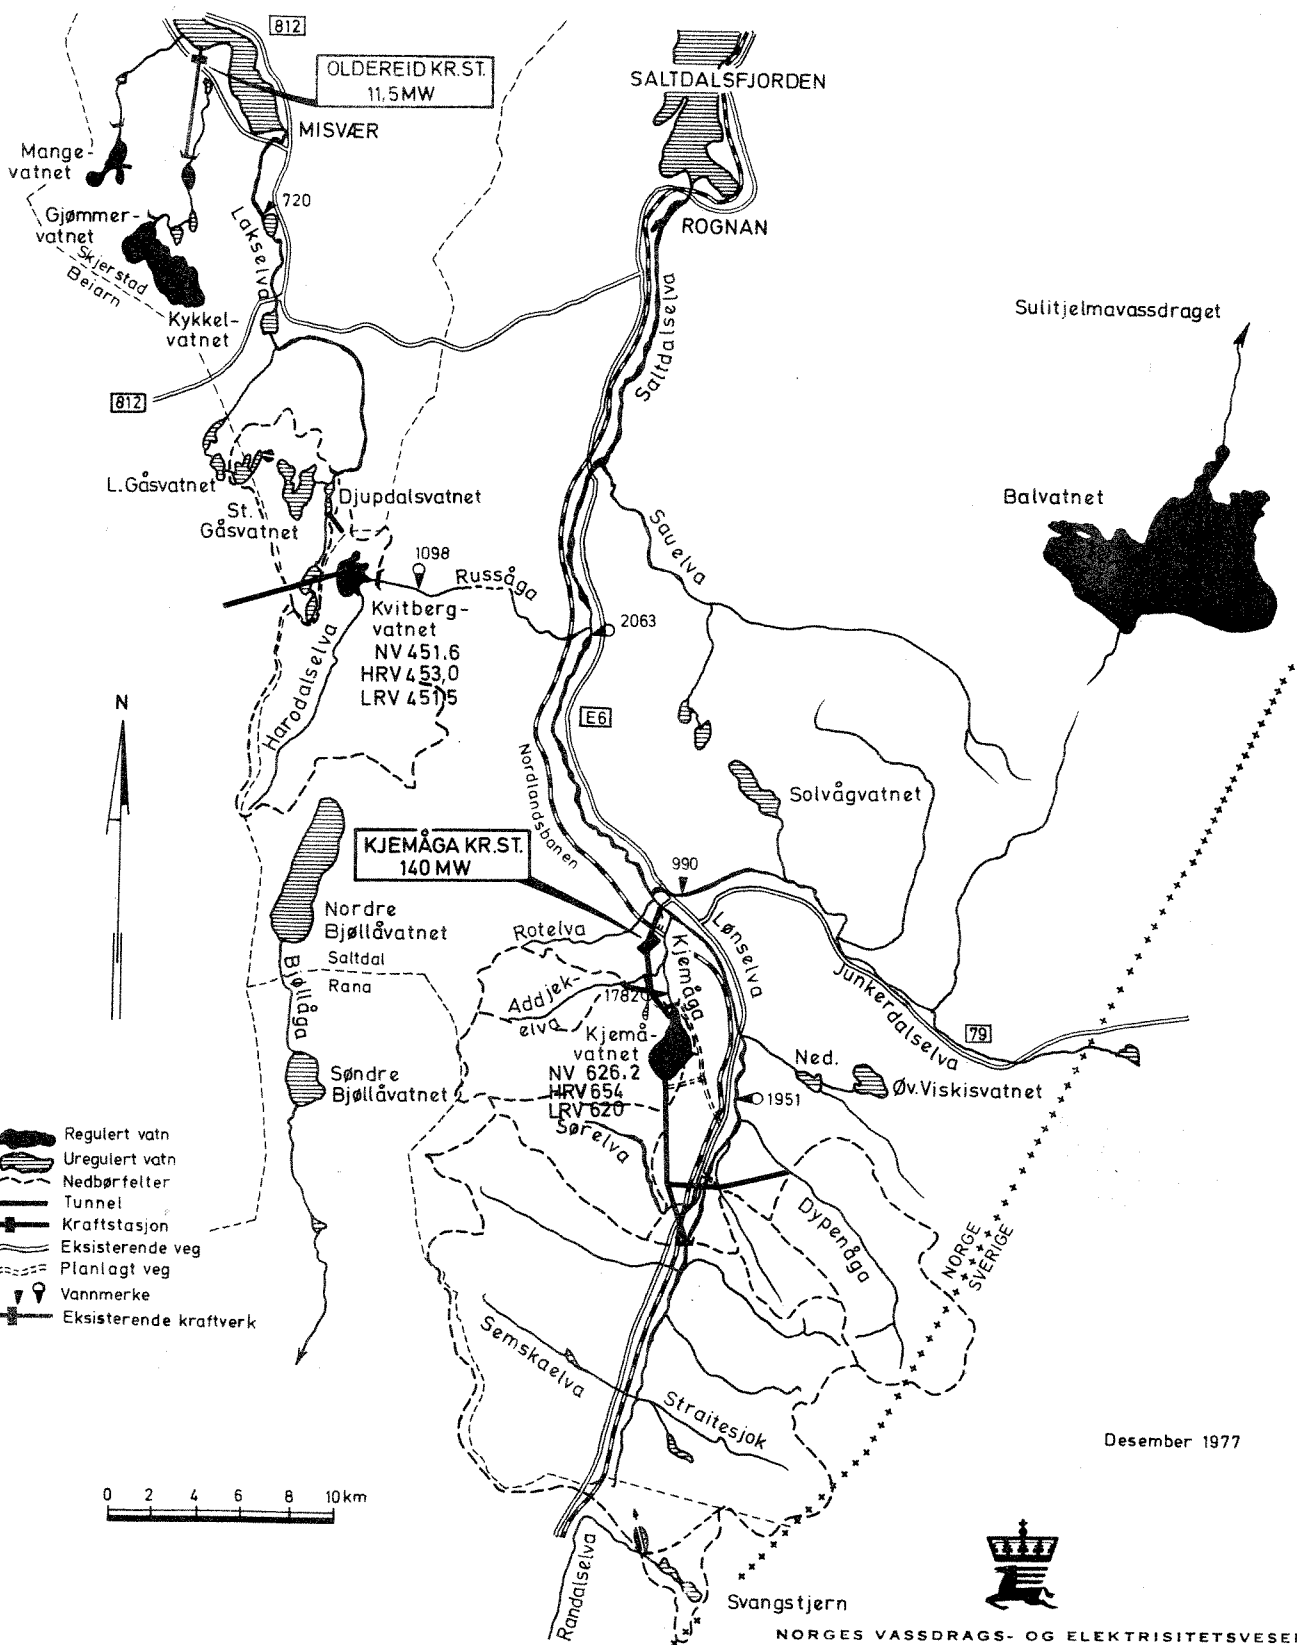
812
OLDEREID KR.ST.
11,5MW
SALTDALSFJORDEN
MISVÆR
Mange-
vatnet
720
Gjømmer-
vatnet
Skjerstad
Beiarn
Lakselva
ROGNAN
Saltdalselva
Sulitjelmavassdraget
Kykkel-
vatnet
812
L.Gåsvatnet
St.
Gåsvatnet
Djupdalsvatnet
Balvatnet
Sauelva
1098
Russåga
Kvitberg-
vatnet
NV 451,6
HRV 453,0
LRV 451,5
2063
Harodalselva
N
E6
Nordlandsbanen
Solvågvatnet
KJEMÅGA KR.ST.
140 MW
990
Nordre
Bjøllåvatnet
Rotelva
Kjemåga
Lønselva
Saltdal
Rana
Bjøllåga
Addjek-
elva
1782
Kjemå-
vatnet
NV 626,2
HRV 654
LRV 620
Junkerdalselva
79
Ned.
Øv.Viskisvatnet
Søndre
Bjøllåvatnet
1951
Sørelva
Regulert vatn
Uregulert vatn
Nedbørfelter
Tunnel
Kraftstasjon
Eksisterende veg
Planlagt veg
Vannmerke
Eksisterende kraftverk
Dypenåga
NORGE
SVERIGE
Semskaelva
Straitesjok
Desember 1977
0 2 4 6 8 10km
Randalselva
Svangstjern
NORGES VASSDRAGS- OG ELEKTRISITETSVESE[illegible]